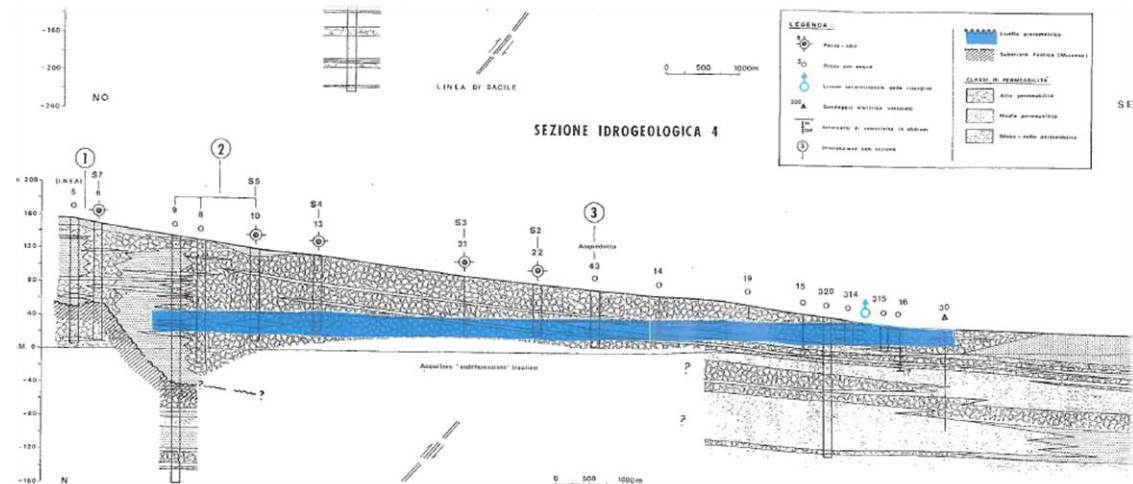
-160
-200
-240
NO
LINEA DI SACILE
0 500 1000m
LEGENDA
Pozzo - sito
Pozzo per acque
Limite settentrionale delle risorgive
320 Sondaggio elettrico verticale
Intervallo di emungimento in abitare
Ubicazione sez. sezione
Livello piezometrico
Substrato Roccioso (Miocene)
CLASSI DI PERMEABILITÀ
Alta permeabilità
Media permeabilità
Bassa - nulla permeabilità
SE
SEZIONE IDROGEOLOGICA 4
m 200
160
120
80
40
M. 0
-40
-80
-120
-160
N
1
LINEA
5
S7
6
2
9
8
S5
10
S4
13
S3
21
S2
22
3
Acquedotto
43
14
19
15
320
314
315
16
30
Acquifero "indifferenziato" freatico
?
?
?
0 500 1000m